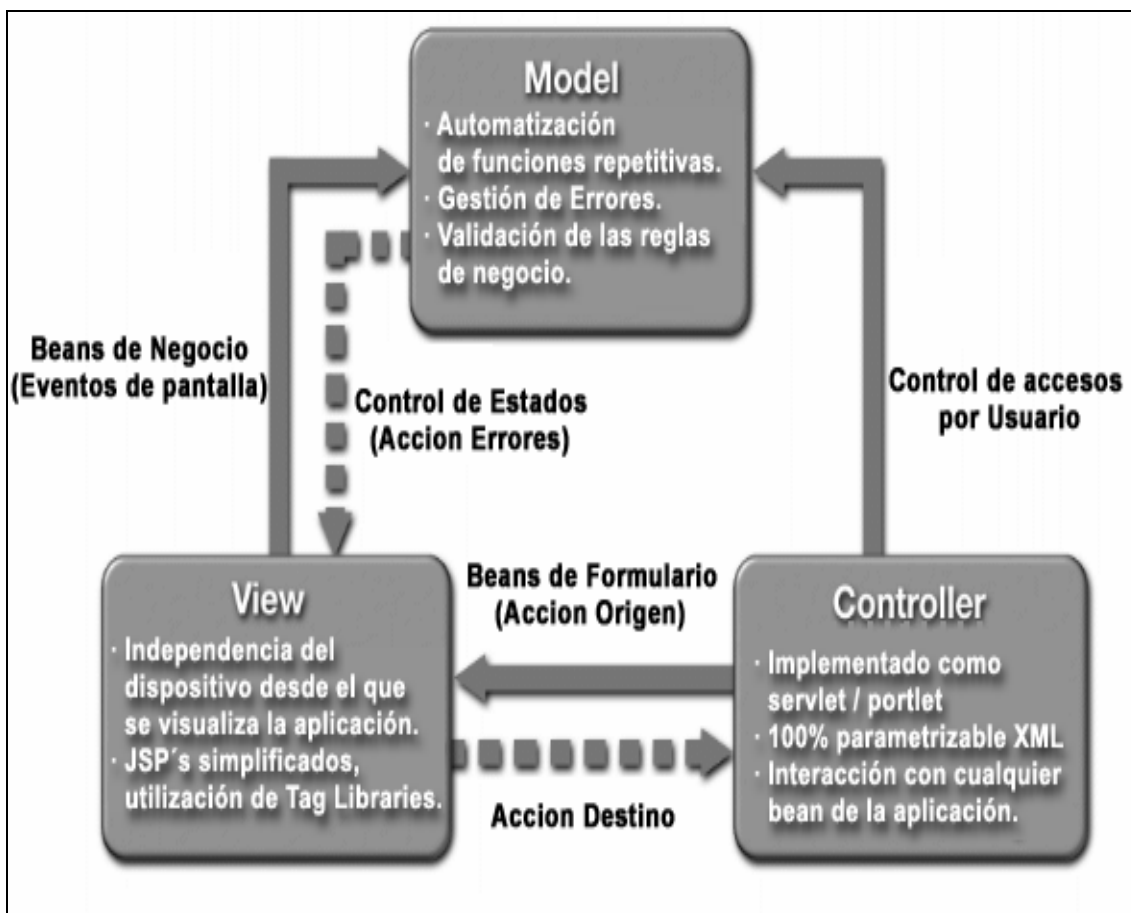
Model
· Automatización de funciones repetitivas.
· Gestión de Errores.
· Validación de las reglas de negocio.

Beans de Negocio (Eventos de pantalla)

Control de Estados (Accion Errores)

Control de accesos por Usuario

Beans de Formulario (Accion Origen)

View
· Independencia del dispositivo desde el que se visualiza la aplicación.
· JSP´s simplificados, utilización de Tag Libraries.

Controller
· Implementado como servlet / portlet
· 100% parametrizable XML
· Interacción con cualquier bean de la aplicación.

Accion Destino